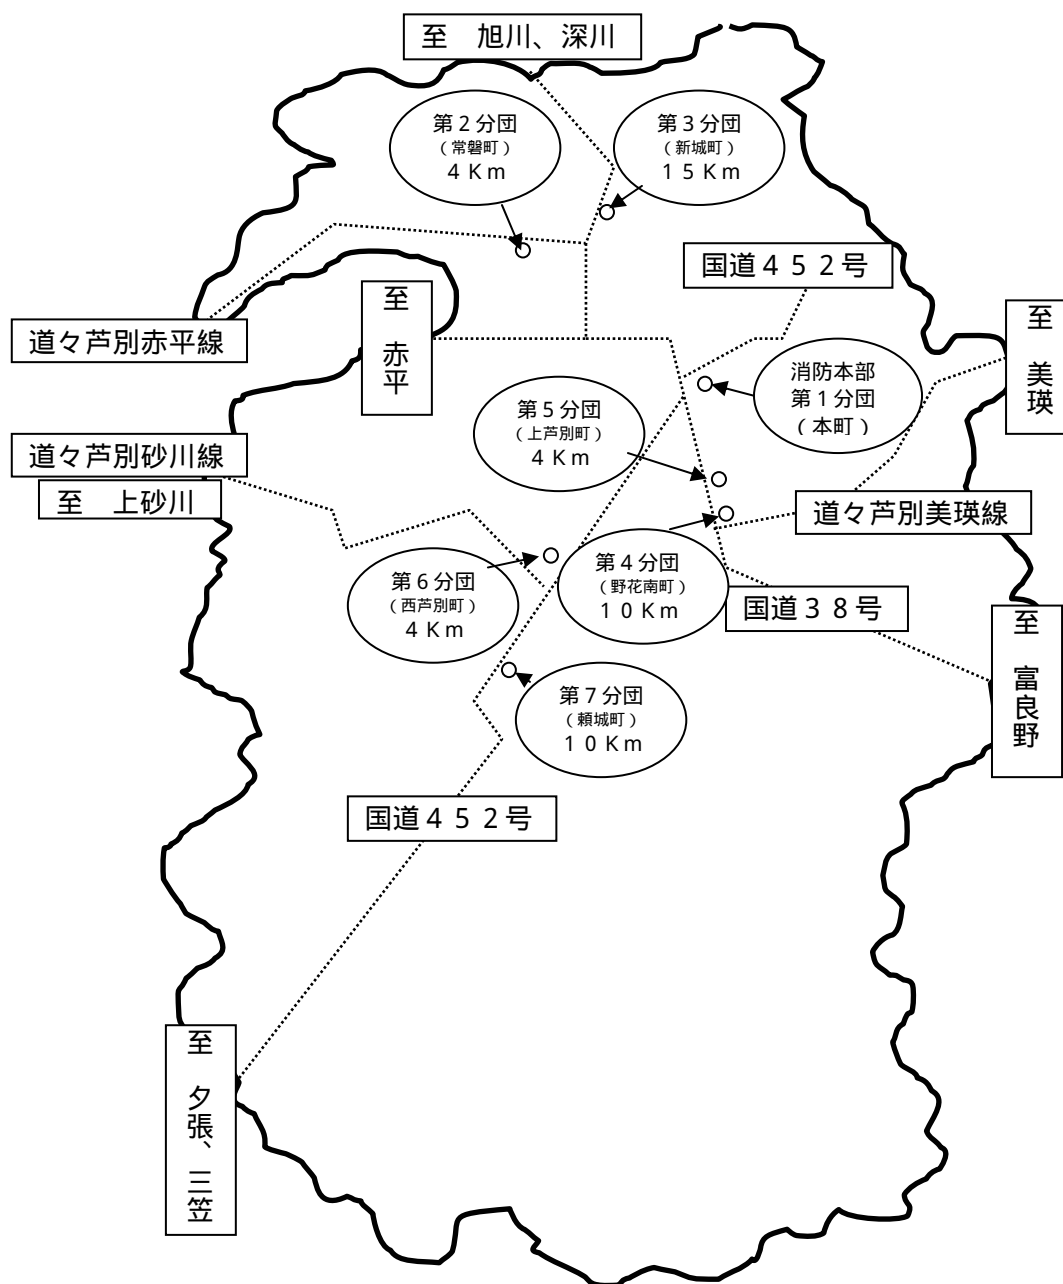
至　旭川、深川

第２分団
（常磐町）
４Ｋｍ

第３分団
（新城町）
１５Ｋｍ

国道４５２号

道々芦別赤平線

至
赤平

至
美瑛

消防本部
第１分団
（本町）

第５分団
（上芦別町）
４Ｋｍ

道々芦別砂川線

至　上砂川

道々芦別美瑛線

第４分団
（野花南町）
１０Ｋｍ

第６分団
（西芦別町）
４Ｋｍ

国道３８号

至
富良野

第７分団
（頼城町）
１０Ｋｍ

国道４５２号

至
夕張、三笠